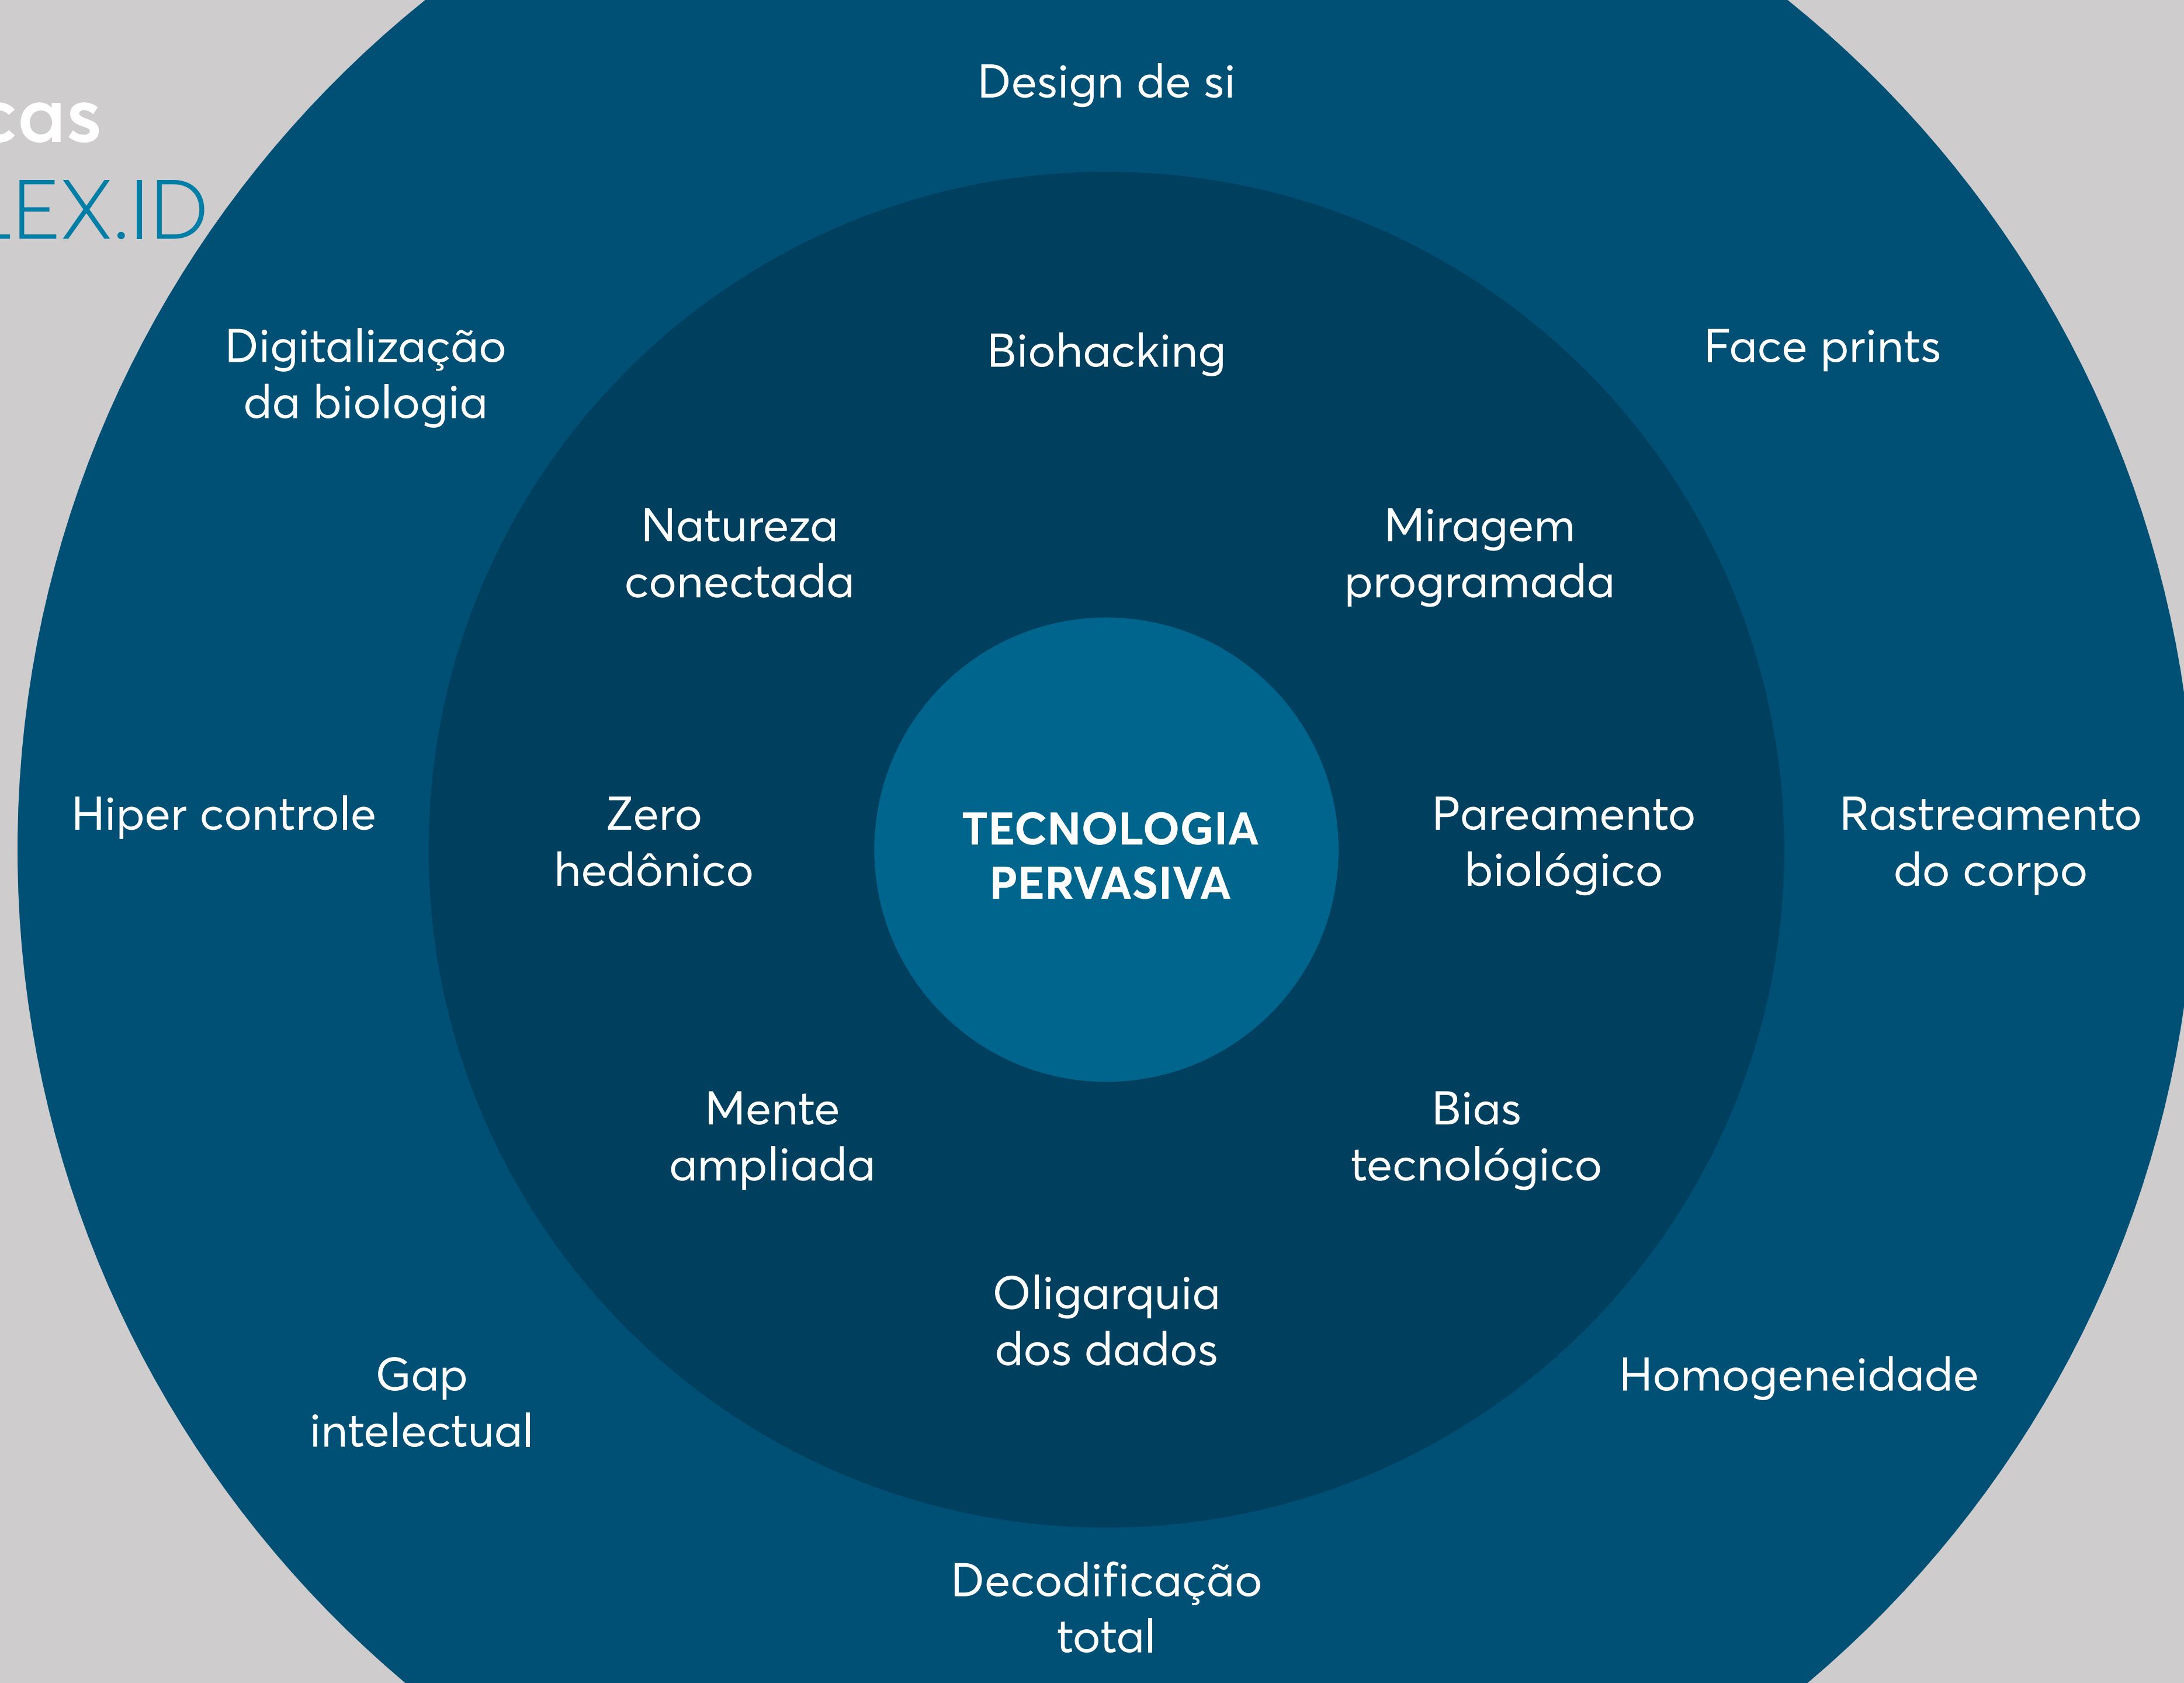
cas
LEX.ID

Design de si

Digitalização da biologia

Biohacking

Face prints

Natureza conectada

Miragem programada

Hiper controle

Zero hedônico

TECNOLOGIA PERVASIVA

Pareamento biológico

Rastreamento do corpo

Mente ampliada

Bias tecnológico

Oligarquia dos dados

Gap intelectual

Homogeneidade

Decodificação total